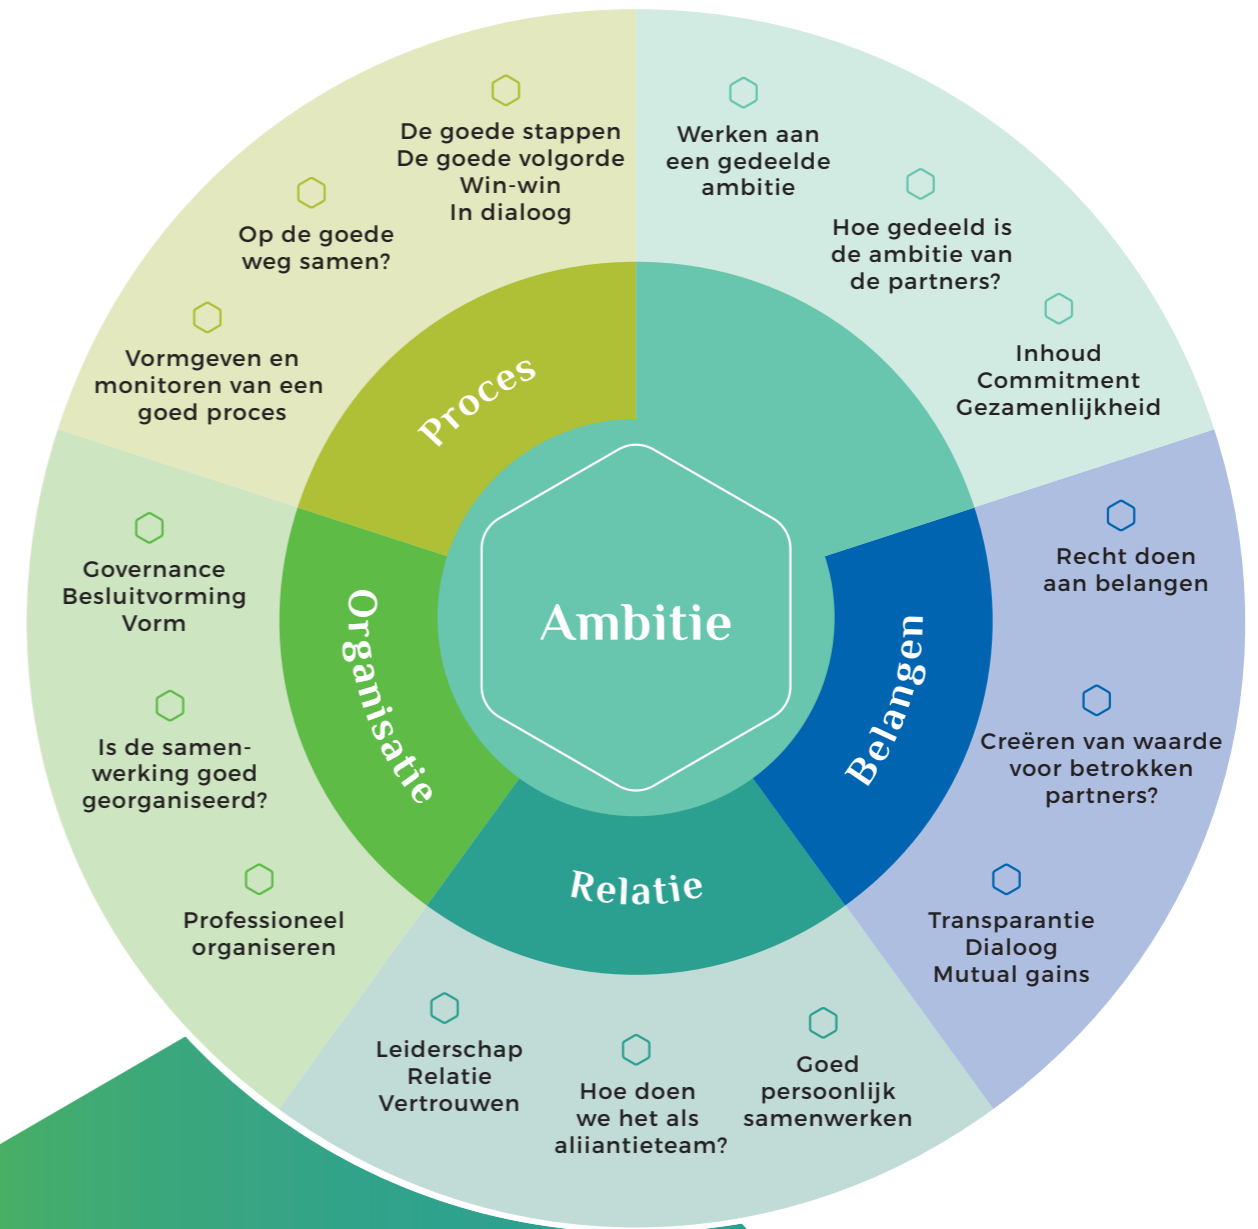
Ambitie

Proces

De goede stappen
De goede volgorde
Win-win
In dialoog

Op de goede weg samen?

Vormgeven en monitoren van een goed proces

Werken aan een gedeelde ambitie

Hoe gedeeld is de ambitie van de partners?

Inhoud
Commitment
Gezamenlijkheid

Belangen

Recht doen aan belangen

Creëren van waarde voor betrokken partners?

Transparantie
Dialoog
Mutual gains

Relatie

Leiderschap
Relatie
Vertrouwen

Hoe doen we het als aliiantieteam?

Goed persoonlijk samenwerken

Organisatie

Governance
Besluitvorming
Vorm

Is de samenwerking goed georganiseerd?

Professioneel organiseren